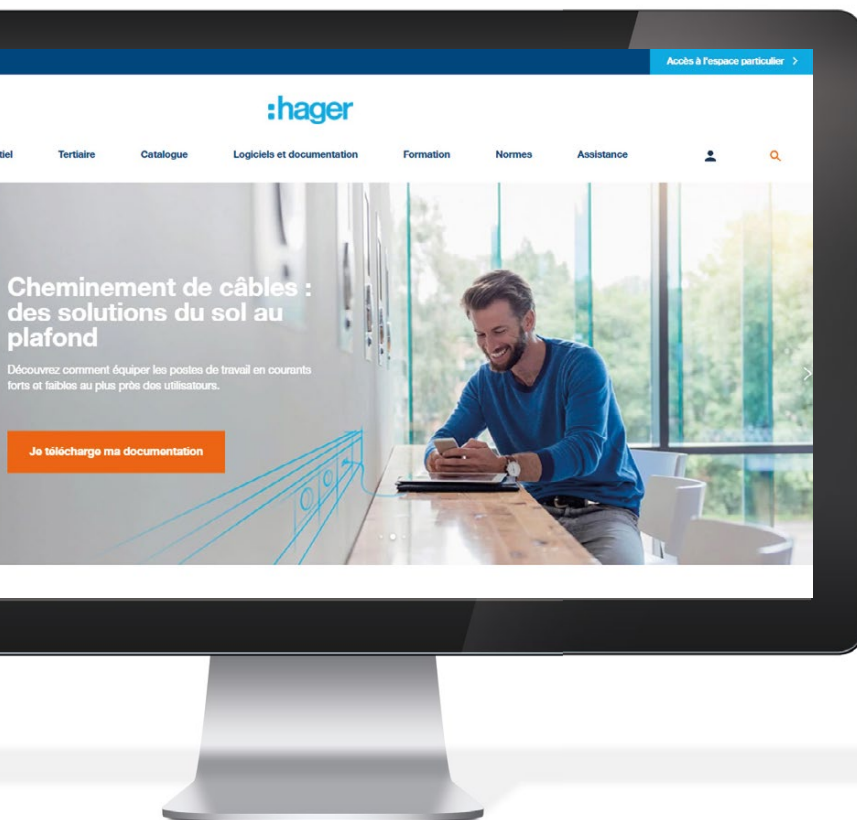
Accès à l'espace particulier >

:hager

tiel Tertiaire Catalogue Logiciels et documentation Formation Normes Assistance

Cheminement de câbles : des solutions du sol au plafond

Découvrez comment équiper les postes de travail en courants forts et faibles au plus près des utilisateurs.

Je télécharge ma documentation